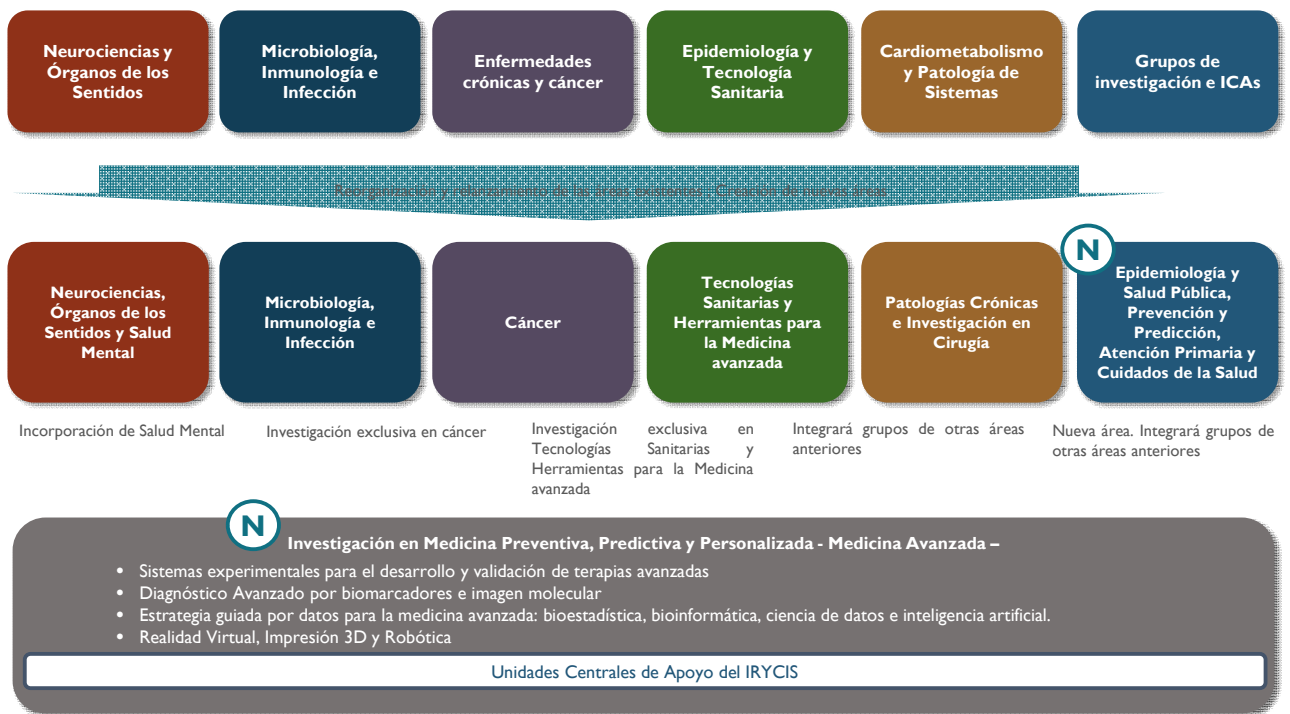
Neurociencias y Órganos de los Sentidos

Microbiología, Inmunología e Infección

Enfermedades crónicas y cáncer

Epidemiología y Tecnología Sanitaria

Cardiometabolismo y Patología de Sistemas

Grupos de investigación e ICAs

Reorganización y reforzamiento de las áreas existentes - Creación de nuevas áreas

Neurociencias, Órganos de los Sentidos y Salud Mental

Microbiología, Inmunología e Infección

Cáncer

Tecnologías Sanitarias y Herramientas para la Medicina avanzada

Patologías Crónicas e Investigación en Cirugía

N

Epidemiología y Salud Pública, Prevención y Predicción, Atención Primaria y Cuidados de la Salud

Incorporación de Salud Mental

Investigación exclusiva en cáncer

Investigación exclusiva en Tecnologías Sanitarias y Herramientas para la Medicina avanzada

Integrará grupos de otras áreas anteriores

Nueva área. Integrará grupos de otras áreas anteriores

N

Investigación en Medicina Preventiva, Predictiva y Personalizada - Medicina Avanzada –

• Sistemas experimentales para el desarrollo y validación de terapias avanzadas
• Diagnóstico Avanzado por biomarcadores e imagen molecular
• Estrategia guiada por datos para la medicina avanzada: bioestadística, bioinformática, ciencia de datos e inteligencia artificial.
• Realidad Virtual, Impresión 3D y Robótica

Unidades Centrales de Apoyo del IRYCIS